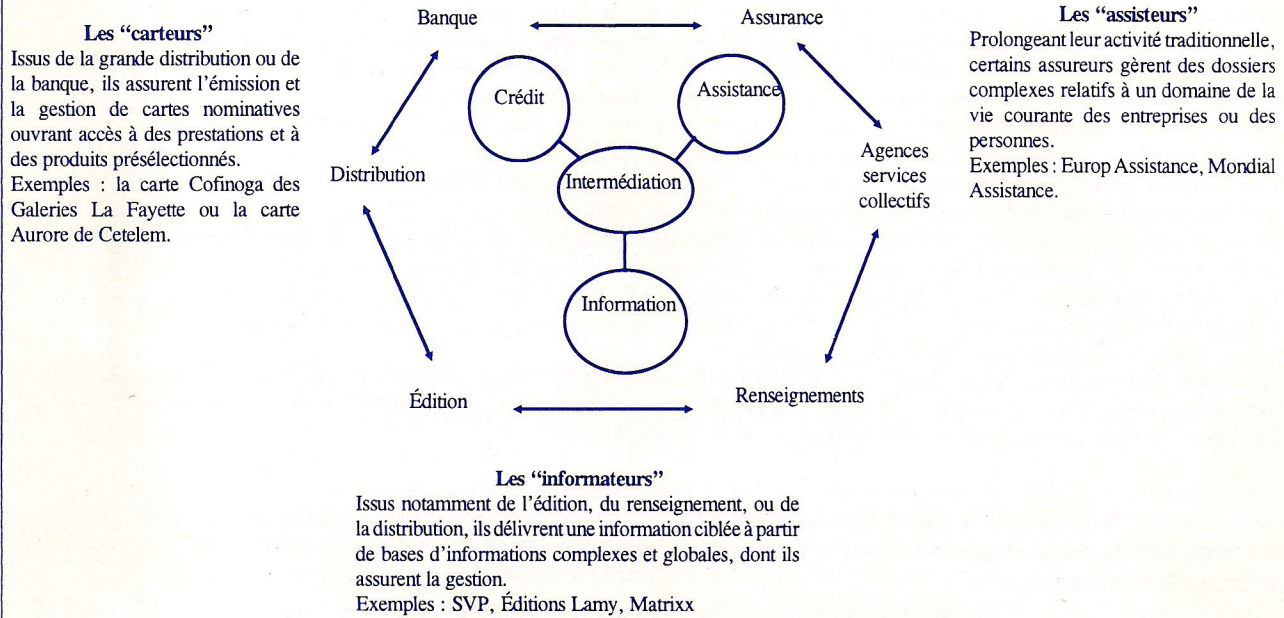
Les "carteurs"
Issus de la grande distribution ou de la banque, ils assurent l'émission et la gestion de cartes nominatives ouvrant accès à des prestations et à des produits présélectionnés.
Exemples : la carte Cofinoga des Galeries La Fayette ou la carte Aurore de Cetelem.

Banque

Assurance

Crédit

Assistance

Distribution

Intermédiation

Agences services collectifs

Information

Édition

Renseignements

Les "assisteurs"
Prolongeant leur activité traditionnelle, certains assureurs gèrent des dossiers complexes relatifs à un domaine de la vie courante des entreprises ou des personnes.
Exemples : Europ Assistance, Mondial Assistance.

Les "informateurs"
Issus notamment de l'édition, du renseignement, ou de la distribution, ils délivrent une information ciblée à partir de bases d'informations complexes et globales, dont ils assurent la gestion.
Exemples : SVP, Éditions Lamy, Matrixx